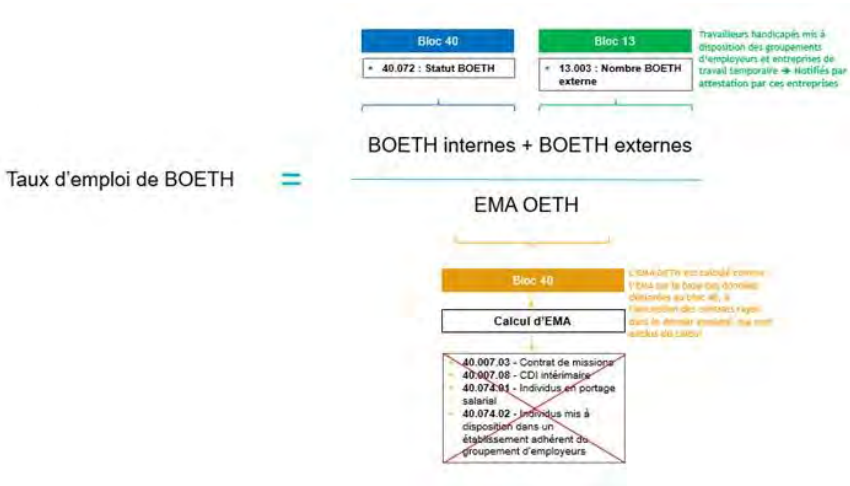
Bloc 40

40.072 : Statut BOETH

Bloc 13

13.003 : Nombre BOETH externe

Travailleurs handicapés mis à disposition des groupements d'employeurs et entreprises de travail temporaire → Notifiés par attestation par ces entreprises

Taux d'emploi de BOETH $= \frac{\text{BOETH internes + BOETH externes}}{\text{EMA OETH}}$

Bloc 40

L'EMA OETH est calculé comme l'EMA sur la base des données déclarées au bloc 40, à l'exception des contrats rayés dans le dernier encadré, qui sont exclus du calcul

Calcul d'EMA

40.007.03 - Contrat de missions
40.007.08 - CDI intérimaire
40.074.01 - Individus en portage salarial
40.074.02 - Individus mis à disposition dans un établissement adhérent du groupement d'employeurs